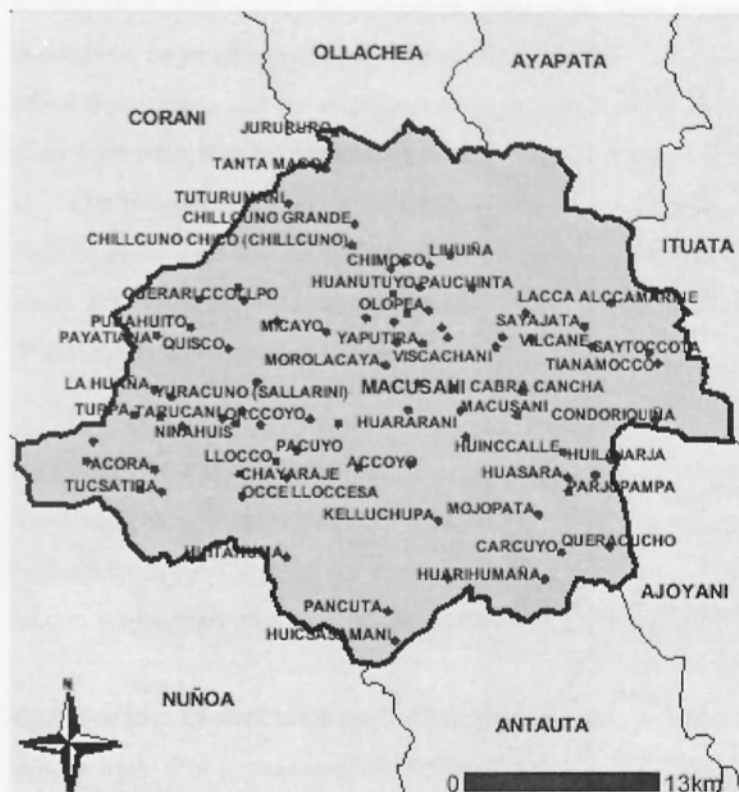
OLLACHEA
AYAPATA
CORANI
JURURURO
TANTA MAYO
TUTURUMANI
CHILLCUNO GRANDE
CHILLCUNO CHICO (CHILLCUNO)
CHIMBOCO
LIMUIÑA
ITUATA
HUANUTUYO PAUCHINTA
QUERARLCCOCLPO
LACCA ALCCAMARINE
OLOPEA
PULAHUITO
MICAYO
SATAJATA
PAYATIANA
YAPUTIRA
VILCANE
SAYTOCCOTA
QUISCO
MOROLACAYA
VISCACHANI
TIANAMOCCO
LA HUANA
YURACUNO (SALLARINI)
MACUSANI
CABRA CANCHA
TURPA
TARUCANI
LORCCOYO
HUARARANI
MACUSANI
CONDORIQUIÑA
NINAHUIS
PACUYO
HUINCCALLE
HUILANARJA
ACORA
LLOCCO
ACCOYO
HUASARA
TUCSATIRA
CHAYARAJE
PARJUPAMPA
OCCE LLOCCESA
MOJOPATA
KELLUCHUPA
CARCUYO
QUERACUCHO
HUITAHUMA
HUARIHUMAÑA
AJOYANI
PANCUTA
HUICSASAMANI
NUÑOA
ANTAUTA
N
0
13km